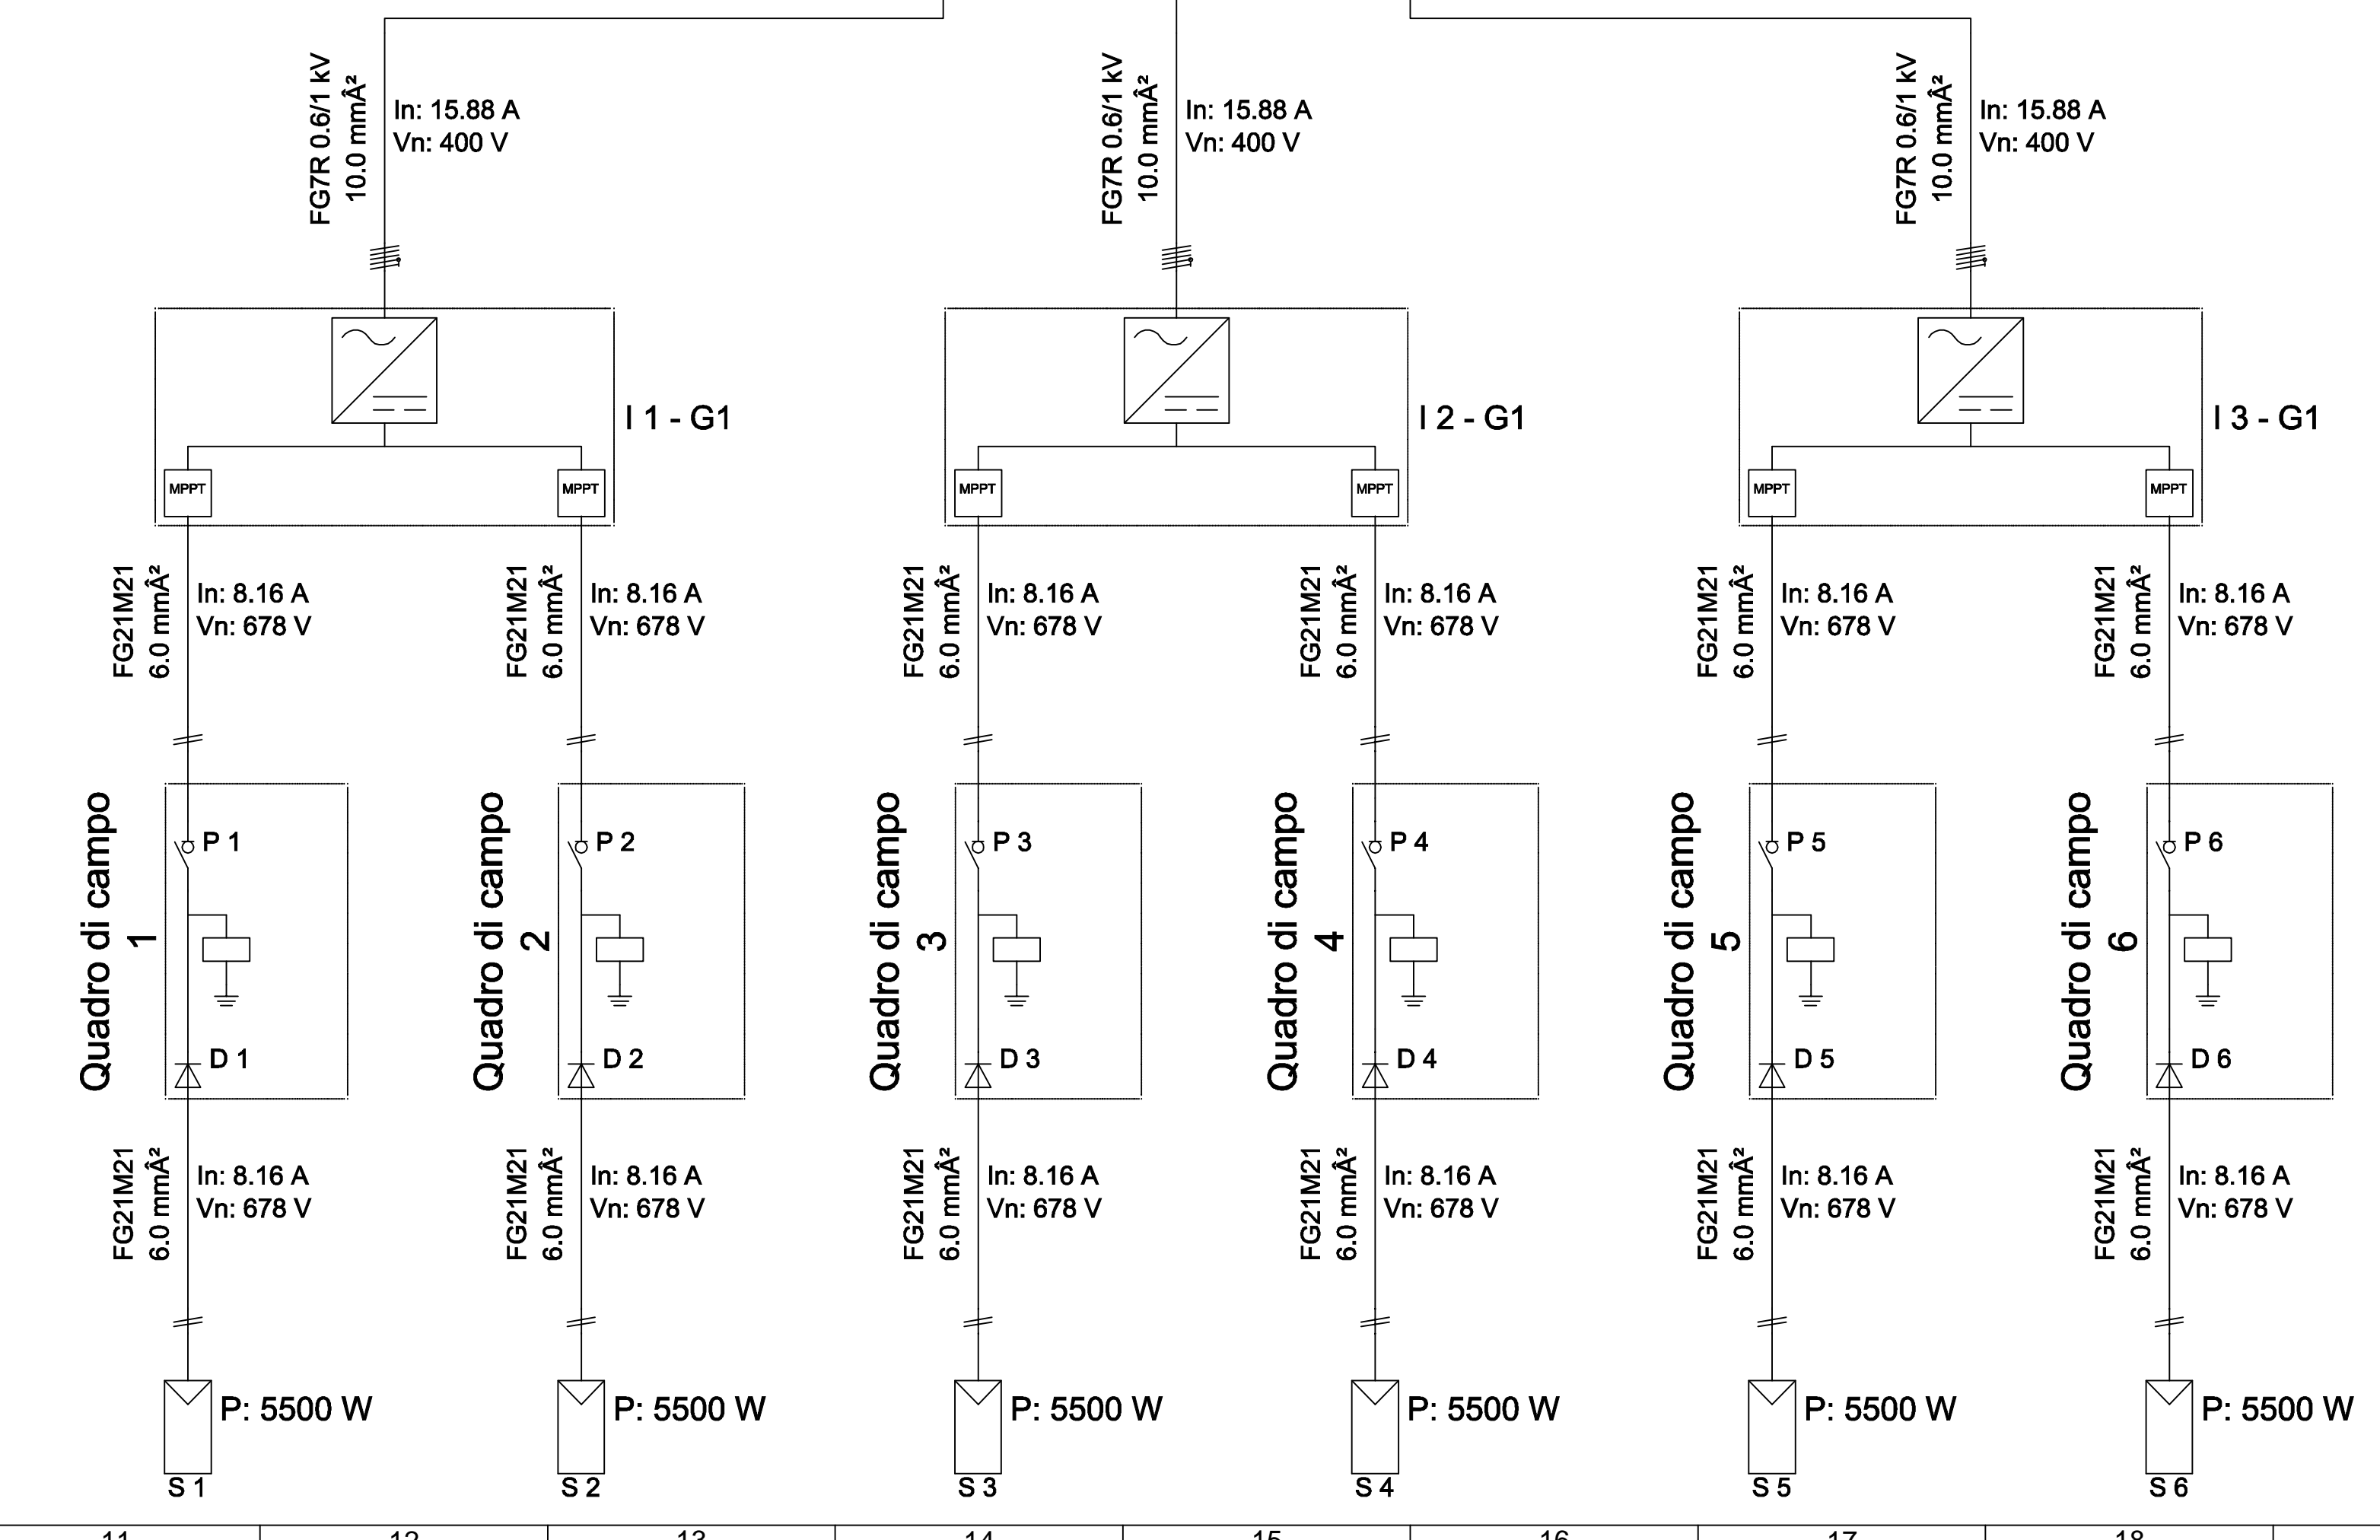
FG7R 0.6/1 kV
10.0 mmÂ²
In: 15.88 A
Vn: 400 V

FG7R 0.6/1 kV
10.0 mmÂ²
In: 15.88 A
Vn: 400 V

FG7R 0.6/1 kV
10.0 mmÂ²
In: 15.88 A
Vn: 400 V

I 1 - G1
MPPT
MPPT

I 2 - G1
MPPT
MPPT

I 3 - G1
MPPT
MPPT

FG21M21
6.0 mmÂ²
In: 8.16 A
Vn: 678 V

FG21M21
6.0 mmÂ²
In: 8.16 A
Vn: 678 V

FG21M21
6.0 mmÂ²
In: 8.16 A
Vn: 678 V

FG21M21
6.0 mmÂ²
In: 8.16 A
Vn: 678 V

FG21M21
6.0 mmÂ²
In: 8.16 A
Vn: 678 V

FG21M21
6.0 mmÂ²
In: 8.16 A
Vn: 678 V

Quadro di campo
1
P 1
D 1

Quadro di campo
2
P 2
D 2

Quadro di campo
3
P 3
D 3

Quadro di campo
4
P 4
D 4

Quadro di campo
5
P 5
D 5

Quadro di campo
6
P 6
D 6

FG21M21
6.0 mmÂ²
In: 8.16 A
Vn: 678 V

FG21M21
6.0 mmÂ²
In: 8.16 A
Vn: 678 V

FG21M21
6.0 mmÂ²
In: 8.16 A
Vn: 678 V

FG21M21
6.0 mmÂ²
In: 8.16 A
Vn: 678 V

FG21M21
6.0 mmÂ²
In: 8.16 A
Vn: 678 V

FG21M21
6.0 mmÂ²
In: 8.16 A
Vn: 678 V

P: 5500 W
S 1

P: 5500 W
S 2

P: 5500 W
S 3

P: 5500 W
S 4

P: 5500 W
S 5

P: 5500 W
S 6

11 | 12 | 13 | 14 | 15 | 16 | 17 | 18